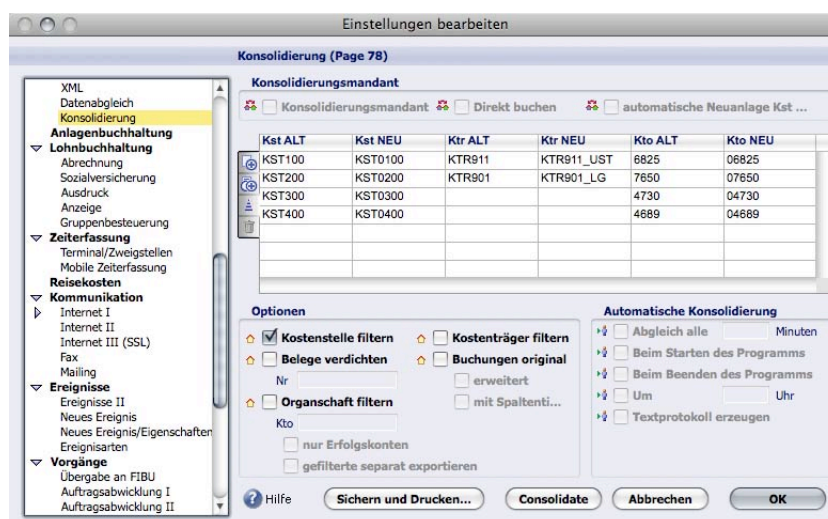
Einstellungen bearbeiten

Konsolidierung (Page 78)

XML
Datenabgleich
Konsolidierung
Anlagenbuchhaltung
Lohnbuchhaltung
Abrechnung
Sozialversicherung
Ausdruck
Anzeige
Gruppenbesteuerung
Zeiterfassung
Terminal/Zweigstellen
Mobile Zeiterfassung
Reisekosten
Kommunikation
Internet I
Internet II
Internet III (SSL)
Fax
Mailing
Ereignisse
Ereignisse II
Neues Ereignis
Neues Ereignis/Eigenschaften
Ereignisarten
Vorgänge
Übergabe an FIBU
Auftragsabwicklung I
Auftragsabwicklung II

Konsolidierungsmandant

Konsolidierungsmandant Direkt buchen automatische Neuanlage Kst ...

| Kst ALT | Kst NEU | Ktr ALT | Ktr NEU | Kto ALT | Kto NEU |
|---|---|---|---|---|---|
| KST100 | KST0100 | KTR911 | KTR911_UST | 6825 | 06825 |
| KST200 | KST0200 | KTR901 | KTR901_LG | 7650 | 07650 |
| KST300 | KST0300 | | | 4730 | 04730 |
| KST400 | KST0400 | | | 4689 | 04689 |

Optionen

Kostenstelle filtern
Kostenträger filtern
Belege verdichten
Buchungen original
Nr
erweitert
Organschaft filtern
mit Spaltenti...
Kto
nur Erfolgskonten
gefilterte separat exportieren

Automatische Konsolidierung

Abgleich alle Minuten
Beim Starten des Programms
Beim Beenden des Programms
Um Uhr
Textprotokoll erzeugen

Hilfe Sichern und Drucken... Consolidate Abbrechen OK